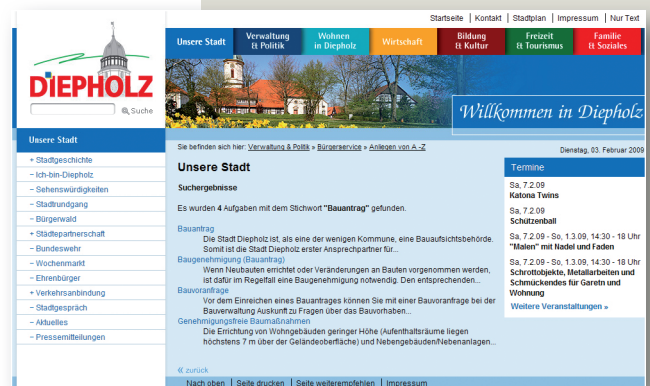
Startseite | Kontakt | Stadtplan | Impressum | Nur Text

DIEPHOLZ

Suche

Unsere Stadt | Verwaltung & Politik | Wohnen in Diepholz | Wirtschaft | Bildung & Kultur | Freizeit & Tourismus | Familie & Soziales

Willkommen in Diepholz

Unsere Stadt

+ Stadtgeschichte
– Ich-bin-Diepholz
– Sehenswürdigkeiten
– Stadtrundgang
– Bürgerwald
+ Städtepartnerschaft
– Bundeswehr
– Wochenmarkt
– Ehrenbürger
+ Verkehrsanbindung
– Stadtgespräch
– Aktuelles
– Pressemitteilungen

Sie befinden sich hier: Verwaltung & Politik » Bürgerservice » Anliegen von A -Z

Dienstag, 03. Februar 2009

Unsere Stadt

Suchergebnisse

Es wurden 4 Aufgaben mit dem Stichwort "Bauantrag" gefunden.

Bauantrag
Die Stadt Diepholz ist, als eine der wenigen Kommune, eine Bauaufsichtsbehörde. Somit ist die Stadt Diepholz erster Ansprechpartner für...

Baugenehmigung (Bauantrag)
Wenn Neubauten errichtet oder Veränderungen an Bauten vorgenommen werden, ist dafür im Regelfall eine Baugenehmigung notwendig. Den entsprechenden...

Bauvoranfrage
Vor dem Einreichen eines Bauantrages können Sie mit einer Bauvoranfrage bei der Bauverwaltung Auskunft zu Fragen über das Bauvorhaben...

Genehmigungsfreie Baumaßnahmen
Die Errichtung von Wohngebäuden geringer Höhe (Aufenthaltsräume liegen höchstens 7 m über der Geländeoberfläche) und Nebengebäuden/Nebenanlagen...

« zurück

Nach oben | Seite drucken | Seite weiterempfehlen | Impressum

Termine

Sa, 7.2.09
Katona Twins

Sa, 7.2.09
Schützenball

Sa, 7.2.09 - So, 1.3.09, 14:30 - 18 Uhr
"Malen" mit Nadel und Faden

Sa, 7.2.09 - So, 1.3.09, 14:30 - 18 Uhr
Schrottobjekte, Metallarbeiten und Schmuckendes für Gareten und Wohnung

Weitere Veranstaltungen »